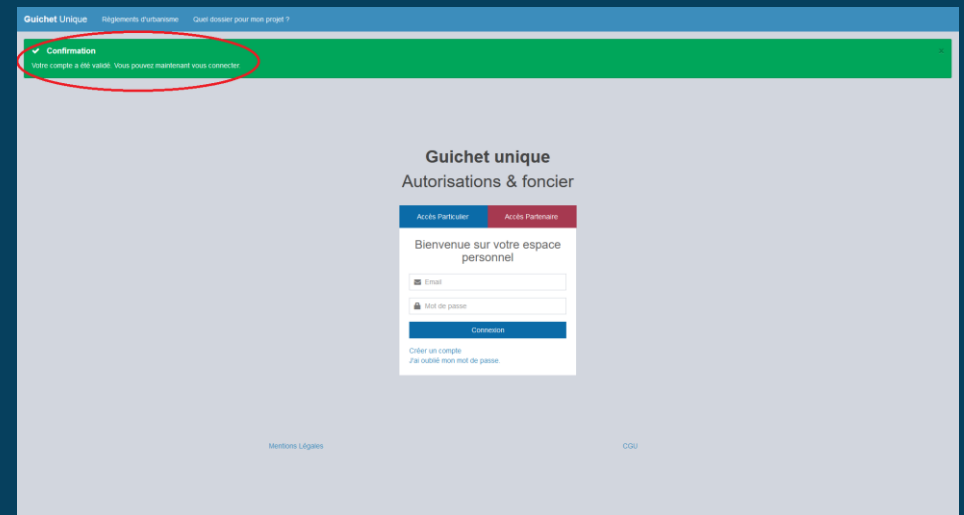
Guichet Unique Règlements d'urbanisme Quel dossier pour mon projet ?

Confirmation

Votre compte a été validé. Vous pouvez maintenant vous connecter.

×

Guichet unique

Autorisations & foncier

Accès Particulier Accès Partenaire

Bienvenue sur votre espace personnel

Email

Mot de passe

Connexion

Créer un compte

J'ai oublié mon mot de passe

Mentions Légales

CGU